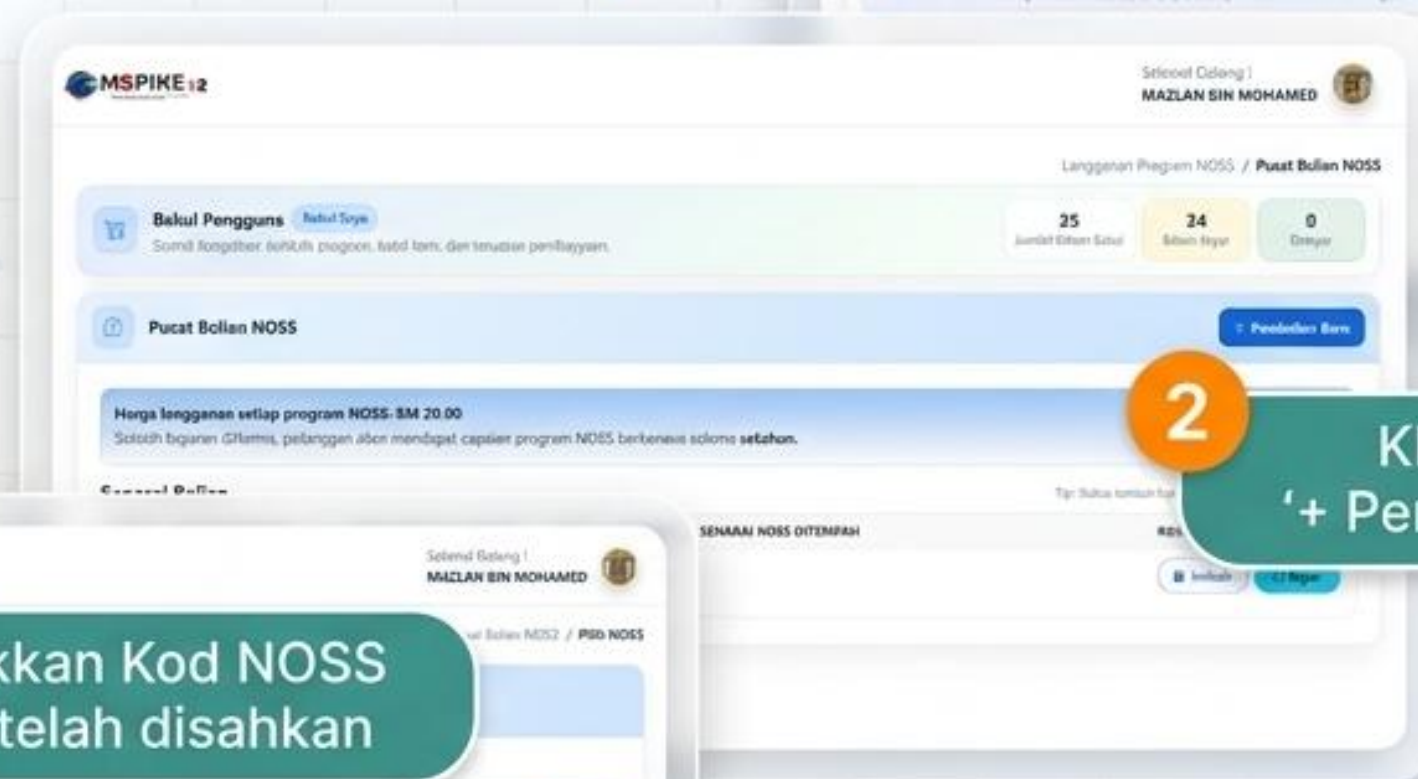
MSPIKE 2

Selamat Datang !
MAZLAN BIN MOHAMED

Langganan Program NOSS / Pusat Belian NOSS

Bakul Pengguna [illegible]
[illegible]

25
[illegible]

24
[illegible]

0
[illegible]

Pusat Belian NOSS

+ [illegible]

Harga langganan setiap program NOSS: RM 20.00
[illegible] setahun.

Senarai Belian

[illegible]

SENARAI NOSS DITEMPAH

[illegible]

2

Kl
'+ Pe

Selamat Datang !
MAZLAN BIN MOHAMED

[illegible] Belian NOSS / Pilih NOSS

kkan Kod NOSS
telah disahkan